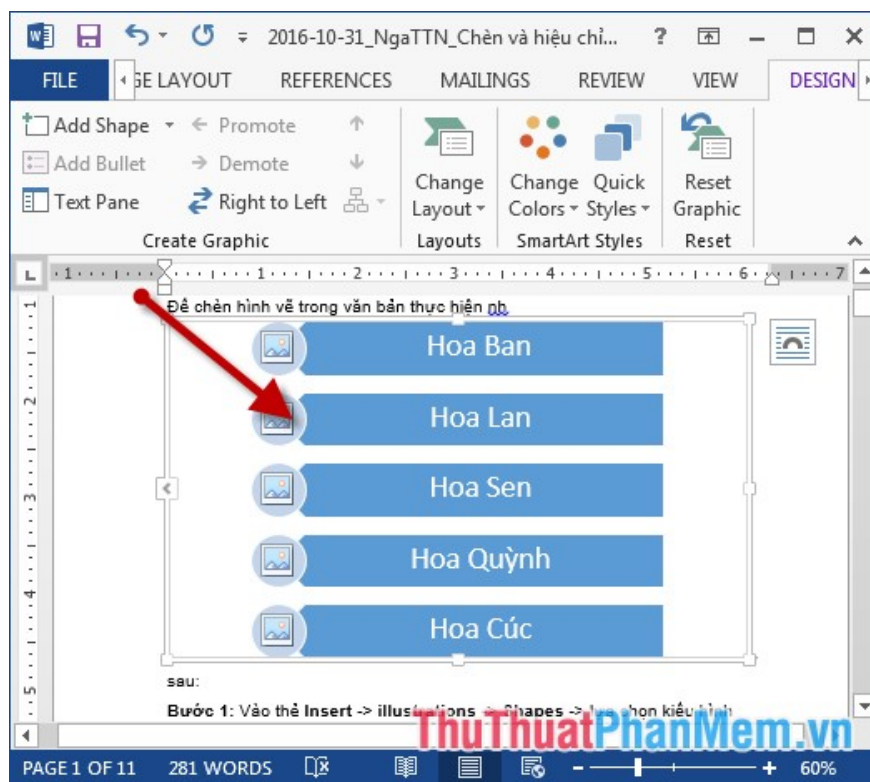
2016-10-31_NgaTTN_Chèn và hiệu chỉ... ? — □ ×

FILE GE LAYOUT REFERENCES MAILINGS REVIEW VIEW DESIGN

Add Shape Promote
Add Bullet Demote
Text Pane Right to Left
Create Graphic

Change Layout
Layouts

Change Colors Quick Styles
SmartArt Styles

Reset Graphic
Reset

Để chèn hình vẽ trong văn bản thực hiện nh

Hoa Ban

Hoa Lan

Hoa Sen

Hoa Quỳnh

Hoa Cúc

sau:

**Bước 1**: Vào thẻ **Insert** -> **illus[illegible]** -> **Shapes** -> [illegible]

ThuThuatPhanMem.vn

PAGE 1 OF 11 281 WORDS 60%